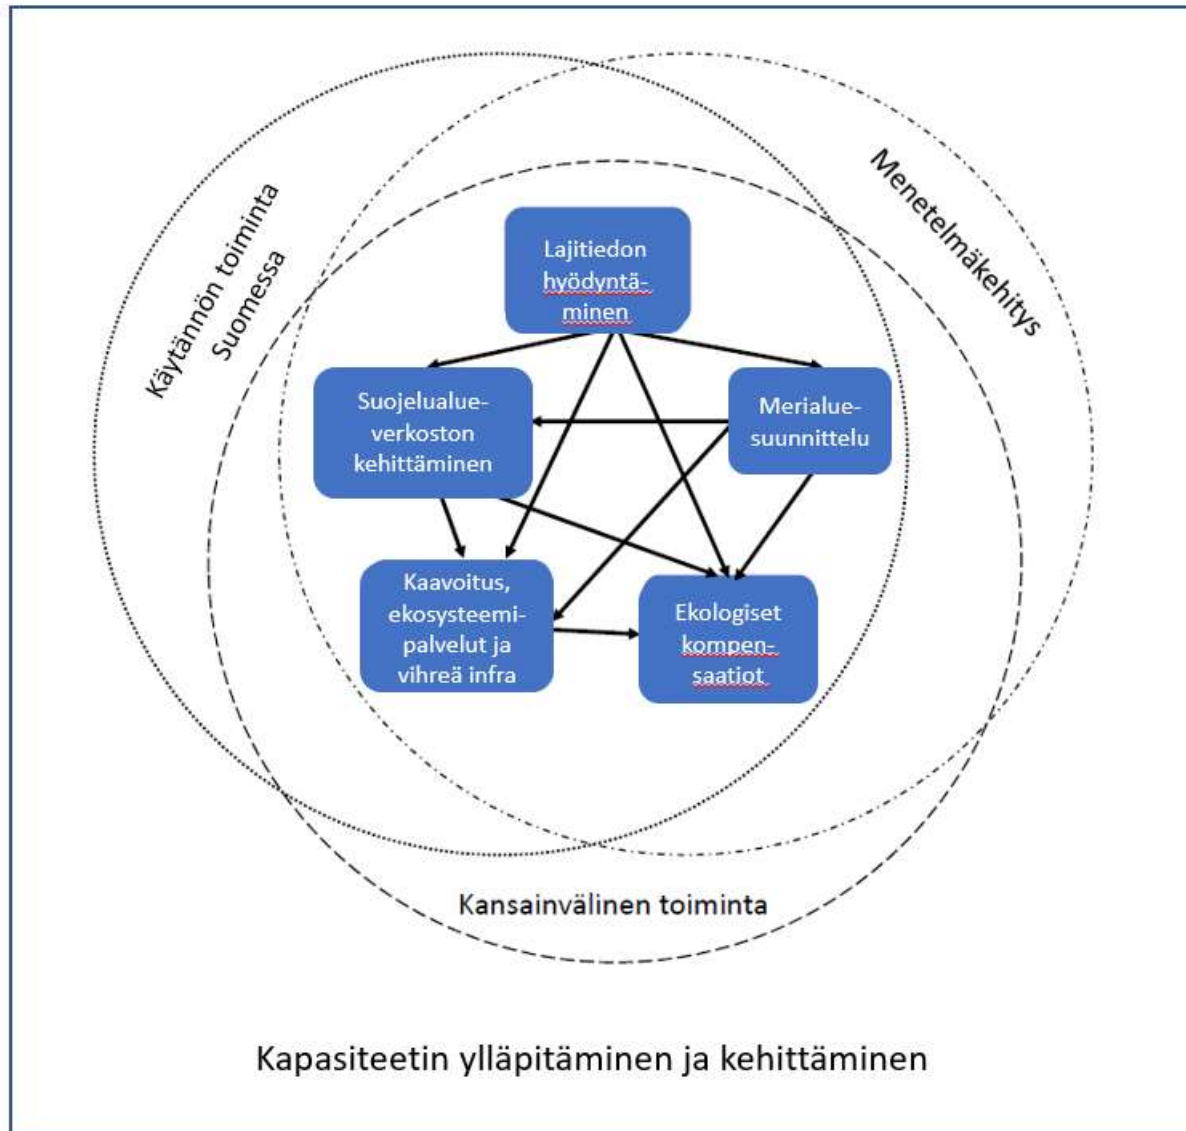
Käytännön toiminta Suomessa

Menetelmäkehitys

Lajitiedon hyödyntäminen

Suojelualueverkoston kehittäminen

Merialuesuunnittelu

Kaavoitus, ekosysteemipalvelut ja vihreä infra

Ekologiset kompensaatiot

Kansainvälinen toiminta

Kapasiteetin ylläpitäminen ja kehittäminen